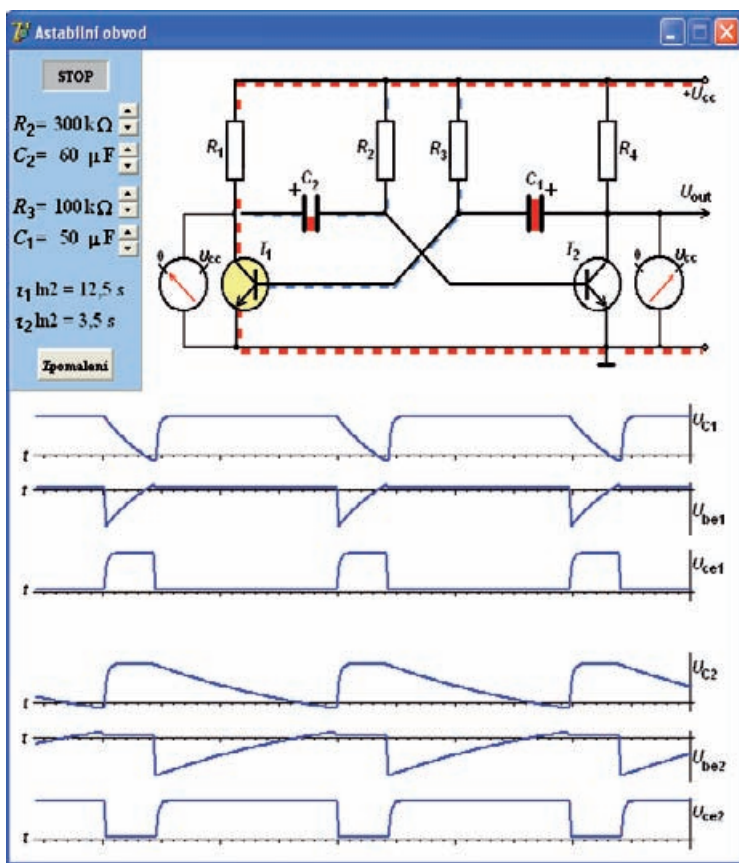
Astabilní obvod

STOP

$R_2$= 300 kΩ
$C_2$= 60 µF

$R_3$= 100 kΩ
$C_1$= 50 µF

$\tau_1$ ln2 = 12,5 s
$\tau_2$ ln2 = 3,5 s

Zpomalení

$R_1$
$C_2$
$R_2$
$R_3$
$C_1$
$R_4$
$+U_{cc}$
$U_{out}$
$U_{cc}$
$T_1$
$T_2$
$U_{cc}$
0
0

$U_{C1}$
t
t
$U_{be1}$
$U_{ce1}$
t
$U_{C2}$
t
t
$U_{be2}$
$U_{ce2}$
t